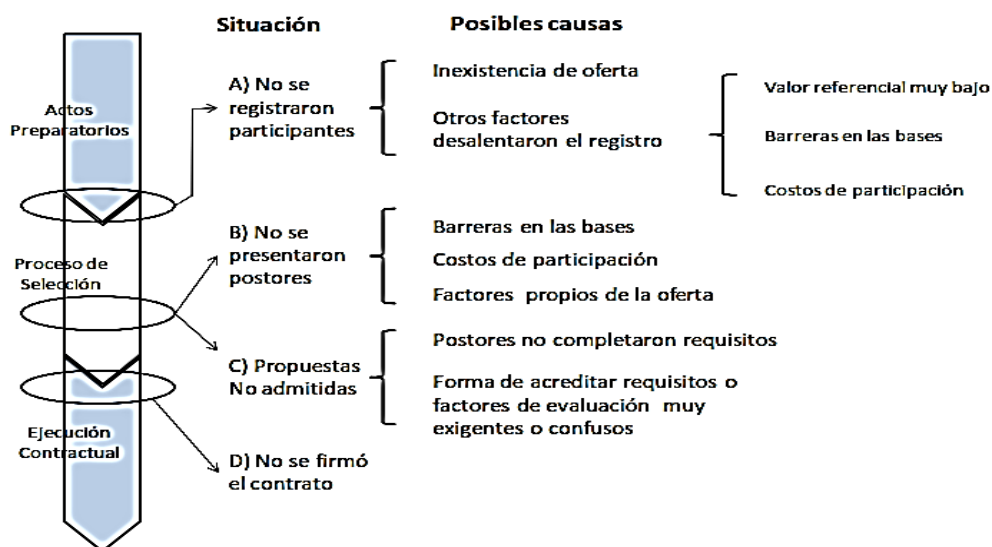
Situación

Posibles causas

Actos Preparatorios

A) No se registraron participantes

Inexistencia de oferta

Otros factores desalentaron el registro

Valor referencial muy bajo

Barreras en las bases

Costos de participación

Proceso de Selección

B) No se presentaron postores

Barreras en las bases

Costos de participación

Factores propios de la oferta

C) Propuestas No admitidas

Postores no completaron requisitos

Forma de acreditar requisitos o factores de evaluación muy exigentes o confusos

Ejecución Contractual

D) No se firmó el contrato